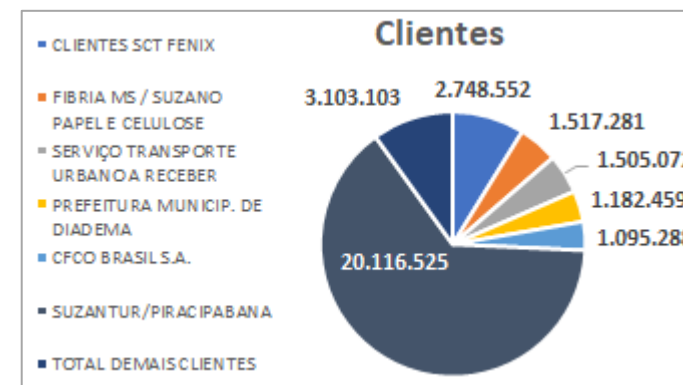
Clientes

CLIENTES SCT FENIX
FIBRIA MS / SUZANO PAPEL E CELULOSE
SERVIÇO TRANSPORTE URBANO A RECEBER
PREFEITURA MUNICIP. DE DIADEMA
CFCO BRASIL S.A.
SUZANTUR/PIRACIPABANA
TOTAL DEMAIS CLIENTES

3.103.103
2.748.552
1.517.281
1.505.07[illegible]
1.182.459
1.095.28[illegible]
20.116.525